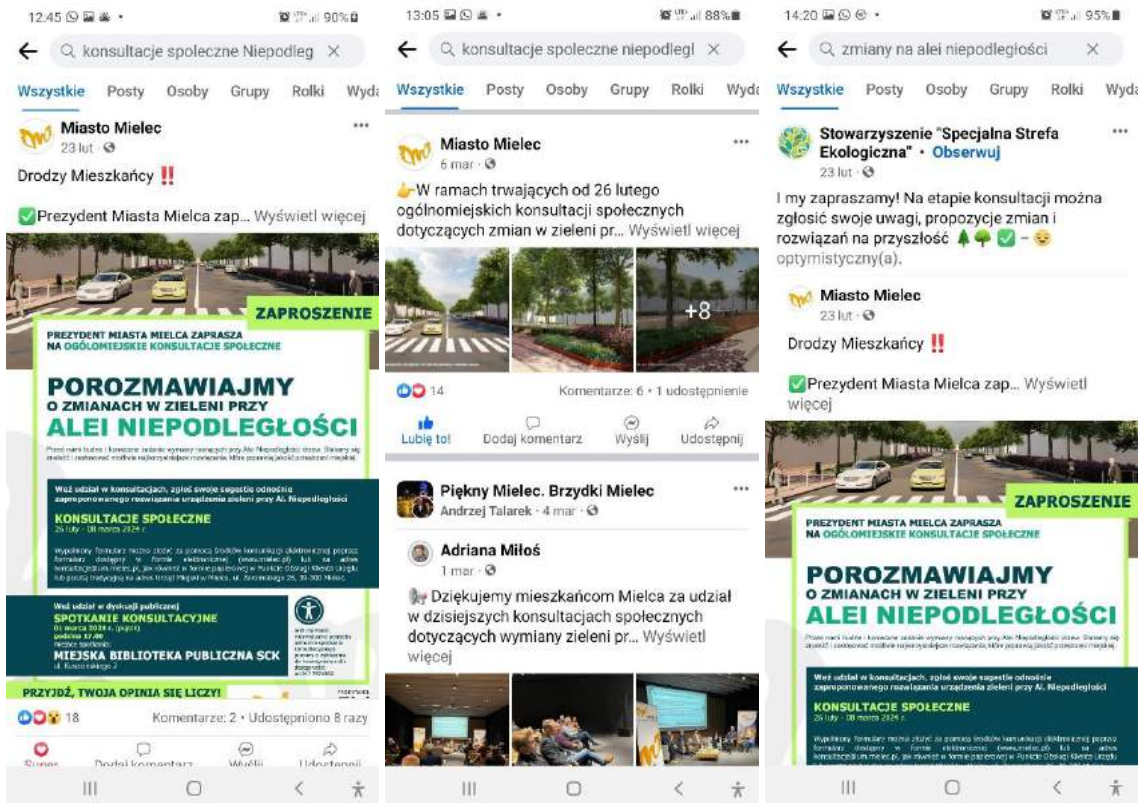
12:45 90%

← konsultacje społeczne Niepodleg ×

Wszystkie Posty Osoby Grupy Rolki Wyda

Miasto Mielec
23 lut ·

Drodzy Mieszkańcy ‼️

✅Prezydent Miasta Mielca zap... Wyświetl więcej

ZAPROSZENIE

PREZYDENT MIASTA MIELCA ZAPRASZA NA OGÓLNOMIEJSKIE KONSULTACJE SPOŁECZNE

PORozmawiajmy O ZMIANACH W ZIELENI PRZY ALEI NIEPODLEGŁOŚCI

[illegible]

Weź udział w konsultacjach, zgłoś swoje sugestie odnośnie zaproponowanego rozwiązania urządzenia zieleni przy Al. Niepodległości

KONSULTACJE SPOŁECZNE
26 lutego - 08 marca 2024 r.

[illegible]

Weź udział w dyskusji publicznej
SPOTKANIE KONSULTACYJNE
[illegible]
MIEJSKA BIBLIOTEKA PUBLICZNA SCK
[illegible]

PRZYJDŹ, TWOJA OPINIA SIĘ LICZY!

18 Komentarze: 2 • Udostępniono 8 razy

Lubię to! Dodaj komentarz Wyślij Udostępnij

13:05 88%

← konsultacje społeczne niepodległ ×

Wszystkie Posty Osoby Grupy Rolki Wyda

Miasto Mielec
6 mar ·

👉W ramach trwających od 26 lutego ogólnomiejskich konsultacji społecznych dotyczących zmian w zieleni pr... Wyświetl więcej

+8

14 Komentarze: 6 • 1 udostępnienie

Lubię to! Dodaj komentarz Wyślij Udostępnij

Piękny Mielec. Brzydki Mielec
Andrzej Talarek · 4 mar ·

Adriana Miłoś
1 mar ·

Dziękujemy mieszkańcom Mielca za udział w dzisiejszych konsultacjach społecznych dotyczących wymiany zieleni pr... Wyświetl więcej

14:20 95%

← zmiany na alei niepodległości ×

Wszystkie Posty Osoby Grupy Rolki Wyda

Stowarzyszenie "Specjalna Strefa Ekologiczna" • Obserwuj
23 lut ·

I my zapraszamy! Na etapie konsultacji można zgłosić swoje uwagi, propozycje zmian i rozwiązań na przyszłość 🌲🌳✅ – 😌 optymistyczny(a).

Miasto Mielec
23 lut ·

Drodzy Mieszkańcy ‼️

✅Prezydent Miasta Mielca zap... Wyświetl więcej

ZAPROSZENIE

PREZYDENT MIASTA MIELCA ZAPRASZA NA OGÓLNOMIEJSKIE KONSULTACJE SPOŁECZNE

PORozmawiajmy O ZMIANACH W ZIELENI PRZY ALEI NIEPODLEGŁOŚCI

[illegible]

Weź udział w konsultacjach, zgłoś swoje sugestie odnośnie zaproponowanego rozwiązania urządzenia zieleni przy Al. Niepodległości

KONSULTACJE SPOŁECZNE
26 lutego - 08 marca 2024 r.

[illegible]